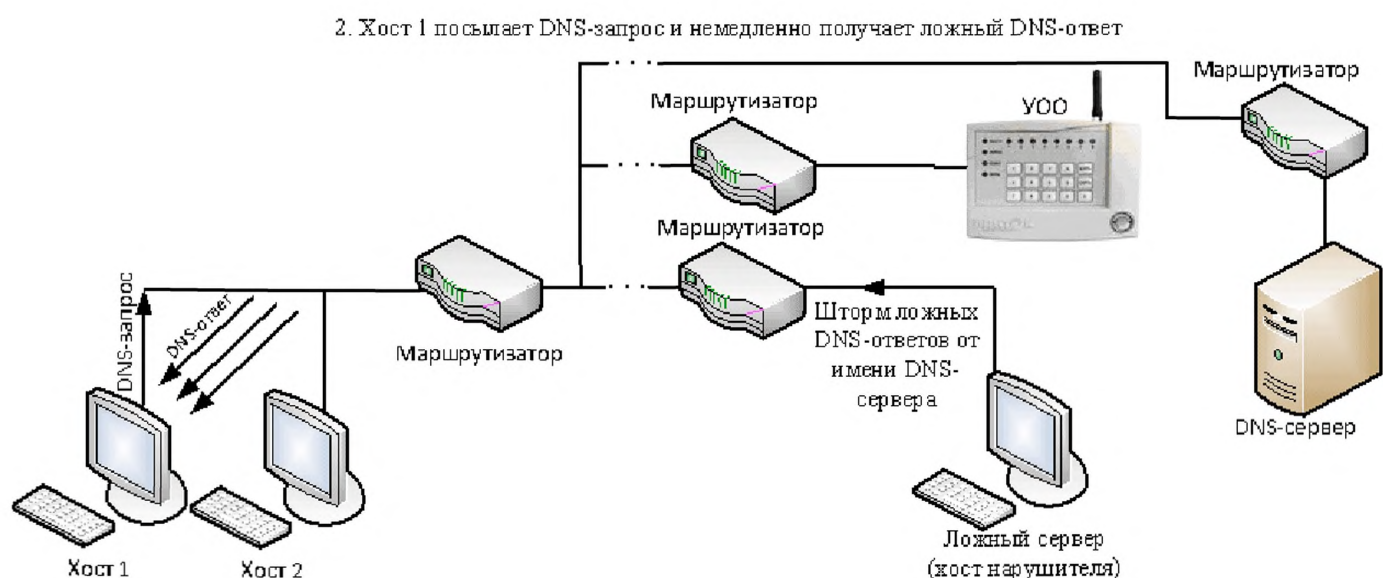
2. Хост 1 посылает DNS-запрос и немедленно получает ложный DNS-ответ

Маршрутизатор

УОО

Маршрутизатор

Маршрутизатор

DNS-запрос

DNS-ответ

Маршрутизатор

Шторм ложных DNS-ответов от имени DNS-сервера

DNS-сервер

Хост 1

Хост 2

Ложный сервер (хост нарушителя)